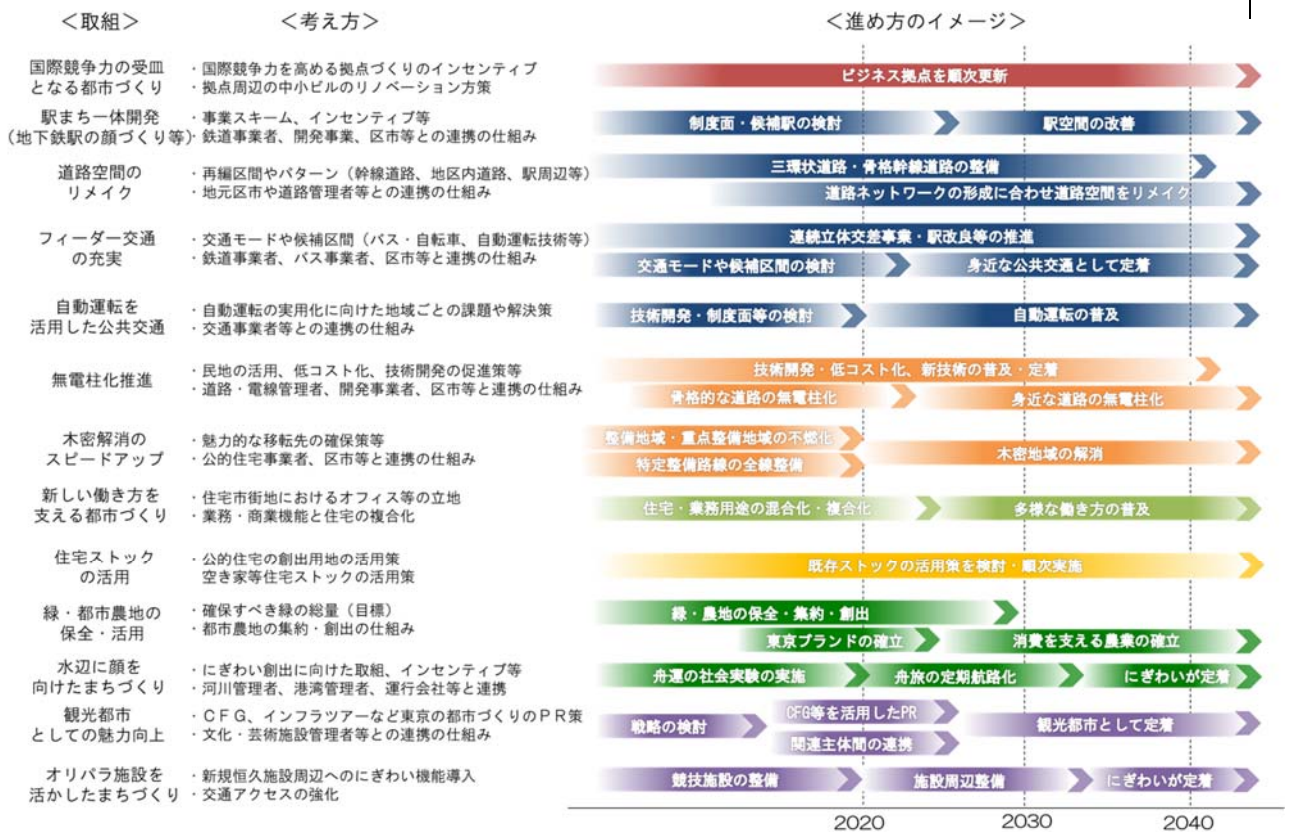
＜取組＞

＜考え方＞

＜進め方のイメージ＞

国際競争力の受皿となる都市づくり
・国際競争力を高める拠点づくりのインセンティブ
・拠点周辺の中小ビルのリノベーション方策
ビジネス拠点を順次更新

駅まち一体開発（地下鉄駅の顔づくり等）
・事業スキーム、インセンティブ等
・鉄道事業者、開発事業、区市等との連携の仕組み
制度面・候補駅の検討
駅空間の改善

道路空間のリメイク
・再編区間やパターン（幹線道路、地区内道路、駅周辺等）
・地元区市や道路管理者等との連携の仕組み
三環状道路・骨格幹線道路の整備
道路ネットワークの形成に合わせ道路空間をリメイク

フィーダー交通の充実
・交通モードや候補区間（バス・自転車、自動運転技術等）
・鉄道事業者、バス事業者、区市等と連携の仕組み
連続立体交差事業・駅改良等の推進
交通モードや候補区間の検討
身近な公共交通として定着

自動運転を活用した公共交通
・自動運転の実用化に向けた地域ごとの課題や解決策
・交通事業者等との連携の仕組み
技術開発・制度面等の検討
自動運転の普及

無電柱化推進
・民地の活用、低コスト化、技術開発の促進策等
・道路・電線管理者、開発事業者、区市等と連携の仕組み
技術開発・低コスト化、新技術の普及・定着
骨格的な道路の無電柱化
身近な道路の無電柱化

木密解消のスピードアップ
・魅力的な移転先の確保策等
・公的住宅事業者、区市等と連携の仕組み
整備地域・重点整備地域の不燃化
特定整備路線の全線整備
木密地域の解消

新しい働き方を支える都市づくり
・住宅市街地におけるオフィス等の立地
・業務・商業機能と住宅の複合化
住宅・業務用途の混合化・複合化
多様な働き方の普及

住宅ストックの活用
・公的住宅の創出用地の活用策
空き家等住宅ストックの活用策
既存ストックの活用策を検討・順次実施

緑・都市農地の保全・活用
・確保すべき緑の総量（目標）
・都市農地の集約・創出の仕組み
緑・農地の保全・集約・創出
東京ブランドの確立
消費を支える農業の確立

水辺に顔を向けたまちづくり
・にぎわい創出に向けた取組、インセンティブ等
・河川管理者、港湾管理者、運行会社等と連携
舟運の社会実験の実施
舟旅の定期航路化
にぎわいが定着

観光都市としての魅力向上
・ＣＦＧ、インフラツアーなど東京の都市づくりのＰＲ策
・文化・芸術施設管理者等との連携の仕組み
戦略の検討
CFG等を活用したPR
関連主体間の連携
観光都市として定着

オリパラ施設を活かしたまちづくり
・新規恒久施設周辺へのにぎわい機能導入
・交通アクセスの強化
競技施設の整備
施設周辺整備
にぎわいが定着

2020
2030
2040